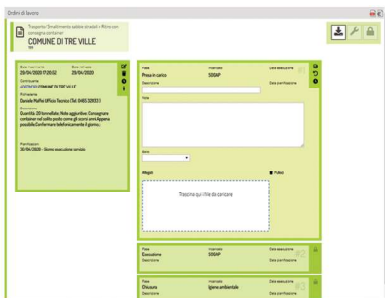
Ordini di lavoro

Trasporto/Smaltimento sabbie stradali + Ritiro con consegna container
COMUNE DI TRE VILLE

29/04/2020 17:20:52
29/04/2020
Daniele Maffei Ufficio Tecnico (Tel. 0465 329331)
Quantità: 20 tonnellate; Note aggiuntive: Consegnare container nel solito posto come gli scorsi anni Appena possibile Confermare telefonicamente il giorno.
30/04/2020 - Giorno esecuzione servizio

Fase
Presa in carico
Incaricato
SOGAP
Data esecuzione
Descrizione
Data pianificazione
Note
Stato
Allegati
Pubblici
Trascina qui i file da caricare

Fase
Esecuzione
Incaricato
SOGAP
Data esecuzione
Descrizione
Data pianificazione

Fase
Chiusura
Incaricato
Igiene ambientale
Data esecuzione
Descrizione
Data pianificazione